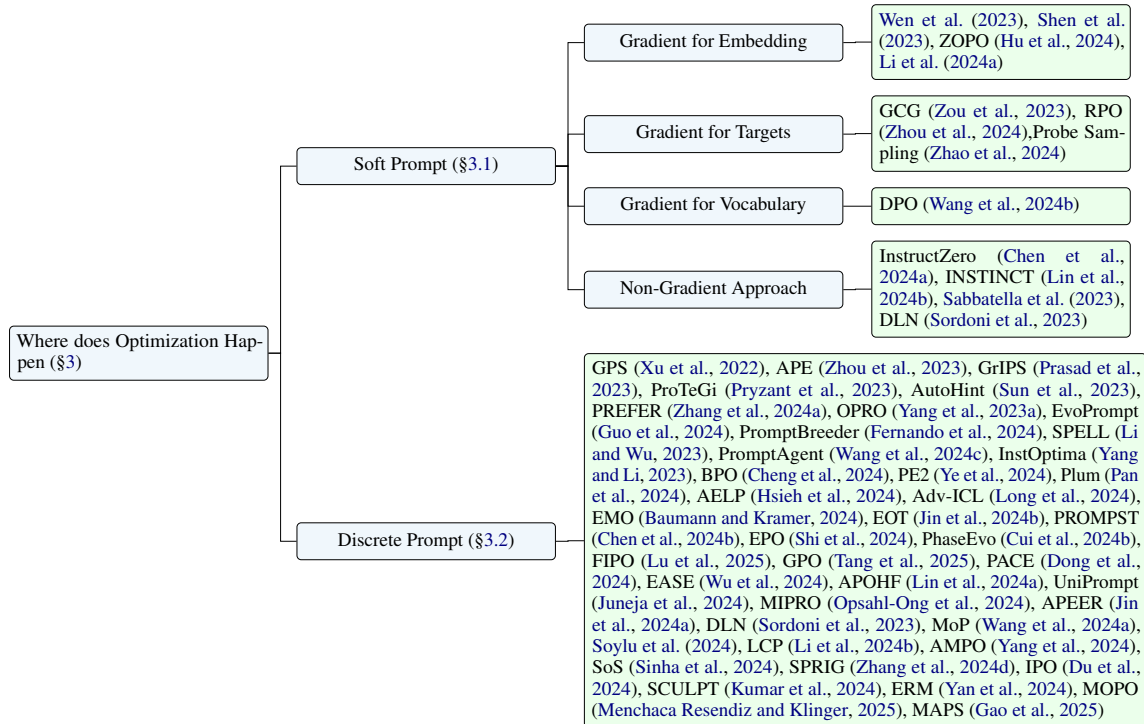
Where does Optimization Happen (§3)

Soft Prompt (§3.1)

Gradient for Embedding

Wen et al. (2023), Shen et al. (2023), ZOPO (Hu et al., 2024), Li et al. (2024a)

Gradient for Targets

GCG (Zou et al., 2023), RPO (Zhou et al., 2024),Probe Sampling (Zhao et al., 2024)

Gradient for Vocabulary

DPO (Wang et al., 2024b)

Non-Gradient Approach

InstructZero (Chen et al., 2024a), INSTINCT (Lin et al., 2024b), Sabbatella et al. (2023), DLN (Sordoni et al., 2023)

Discrete Prompt (§3.2)

GPS (Xu et al., 2022), APE (Zhou et al., 2023), GrIPS (Prasad et al., 2023), ProTeGi (Pryzant et al., 2023), AutoHint (Sun et al., 2023), PREFER (Zhang et al., 2024a), OPRO (Yang et al., 2023a), EvoPrompt (Guo et al., 2024), PromptBreeder (Fernando et al., 2024), SPELL (Li and Wu, 2023), PromptAgent (Wang et al., 2024c), InstOptima (Yang and Li, 2023), BPO (Cheng et al., 2024), PE2 (Ye et al., 2024), Plum (Pan et al., 2024), AELP (Hsieh et al., 2024), Adv-ICL (Long et al., 2024), EMO (Baumann and Kramer, 2024), EOT (Jin et al., 2024b), PROMPST (Chen et al., 2024b), EPO (Shi et al., 2024), PhaseEvo (Cui et al., 2024b), FIPO (Lu et al., 2025), GPO (Tang et al., 2025), PACE (Dong et al., 2024), EASE (Wu et al., 2024), APOHF (Lin et al., 2024a), UniPrompt (Juneja et al., 2024), MIPRO (Opsahl-Ong et al., 2024), APEER (Jin et al., 2024a), DLN (Sordoni et al., 2023), MoP (Wang et al., 2024a), Soylu et al. (2024), LCP (Li et al., 2024b), AMPO (Yang et al., 2024), SoS (Sinha et al., 2024), SPRIG (Zhang et al., 2024d), IPO (Du et al., 2024), SCULPT (Kumar et al., 2024), ERM (Yan et al., 2024), MOPO (Menchaca Resendiz and Klinger, 2025), MAPS (Gao et al., 2025)